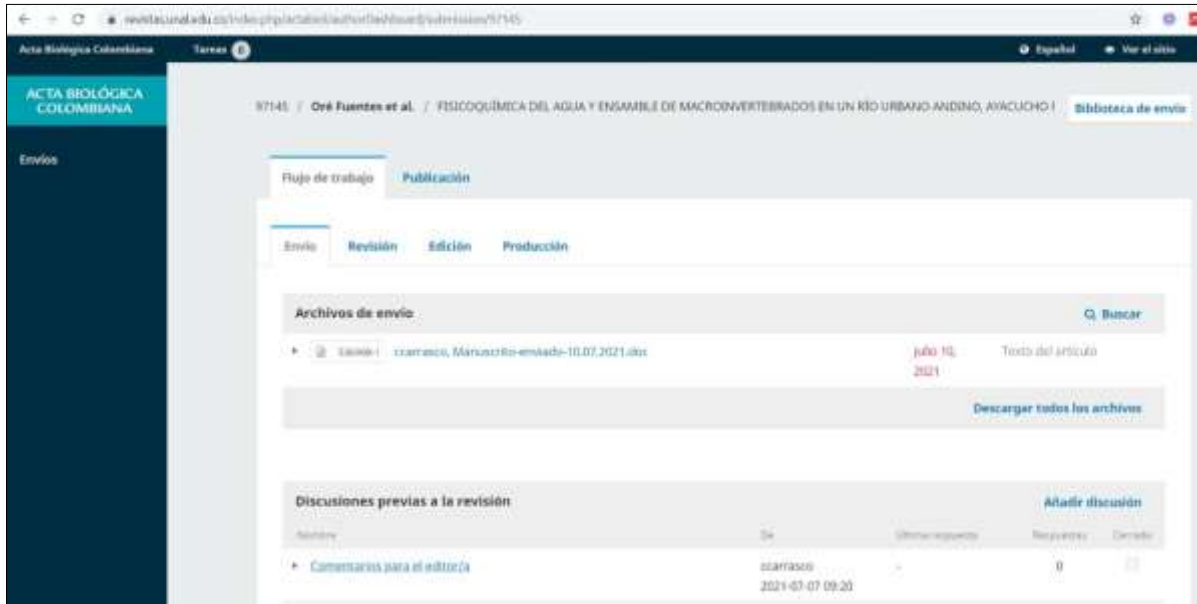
revistas.unal.edu.co/index.php/actabiol/authorDashboard/submission/97145

Acta Biológica Colombiana

Tareas 0

Español

Ver el sitio

ACTA BIOLÓGICA COLOMBIANA

Envíos

97145 / Oré Fuentes et al. / FISICOQUÍMICA DEL AGUA Y ENSAMBLE DE MACROINVERTEBRADOS EN UN RÍO URBANO ANDINO, AYACUCHO I

Biblioteca de envío

Flujo de trabajo

Publicación

Envío

Revisión

Edición

Producción

Archivos de envío

Buscar

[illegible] ccarrasco, Manuscrito-enviado-10.07.2021.doc

julio 10, 2021

Texto del artículo

Descargar todos los archivos

Discusiones previas a la revisión

Añadir discusión

Nombre

De

Última respuesta

Respuestas

Cerrado

Comentarios para el editor/a

ccarrasco 2021-07-07 09:20

-

0